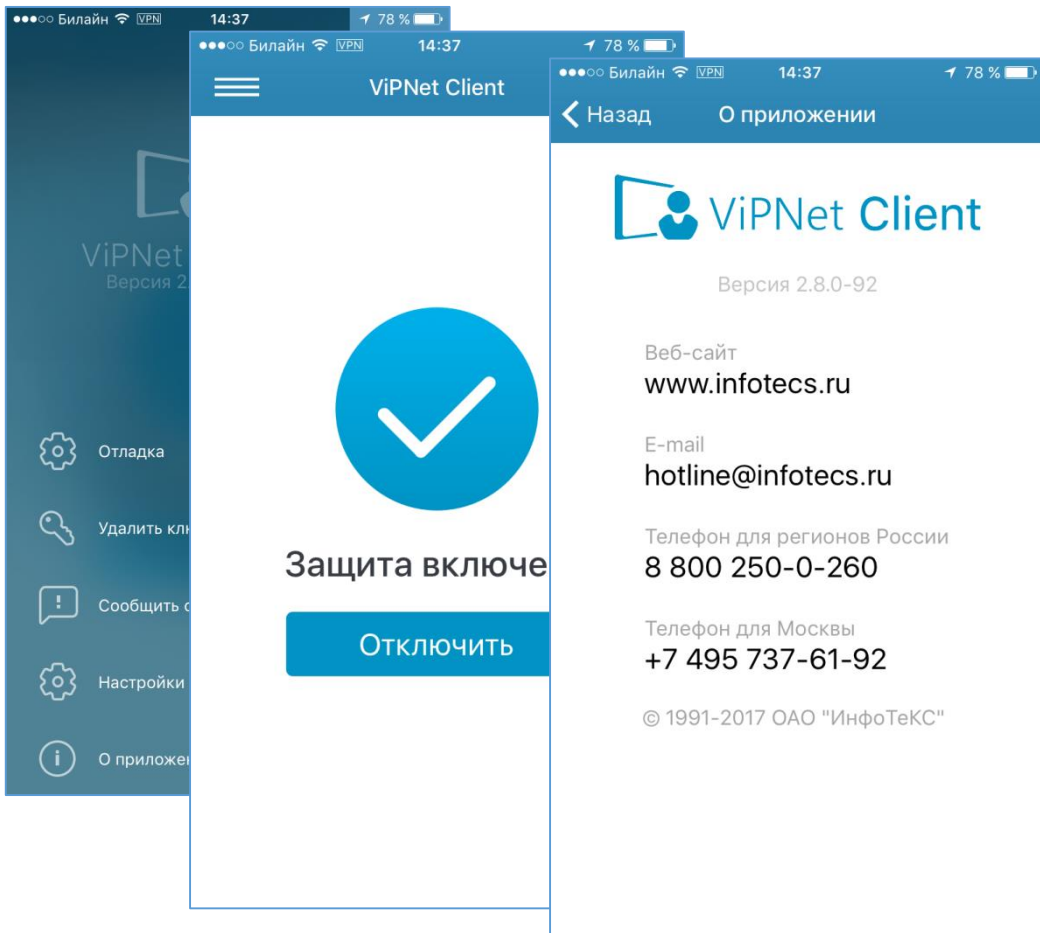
●●●○○ Билайн VPN 14:37 78 %

ViPNet
Версия 2

Отладка

Удалить кл

Сообщить

Настройки

О приложе

●●●○○ Билайн VPN 14:37 78 %

ViPNet Client

Защита включе

Отключить

●●●○○ Билайн VPN 14:37 78 %

Назад О приложении

ViPNet Client

Версия 2.8.0-92

Веб-сайт
www.infotecs.ru

E-mail
hotline@infotecs.ru

Телефон для регионов России
8 800 250-0-260

Телефон для Москвы
+7 495 737-61-92

© 1991-2017 ОАО "ИнфоТеКС"